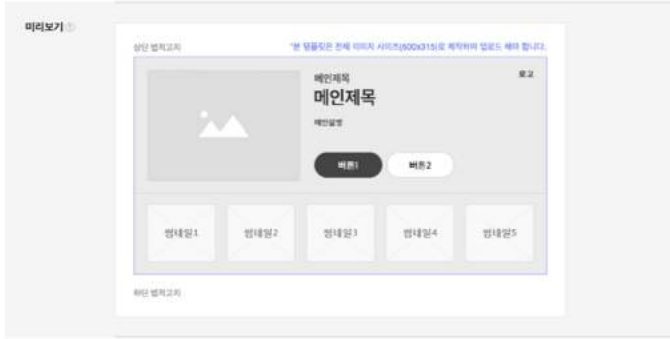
미리보기

상단 법적고지

*본 템플릿은 전체 이미지 사이즈(600x315)로 제작하여 업로드 해야 합니다.

메인제목

메인제목

로고

메인설명

버튼1

버튼2

썸네일1

썸네일2

썸네일3

썸네일4

썸네일5

하단 법적고지